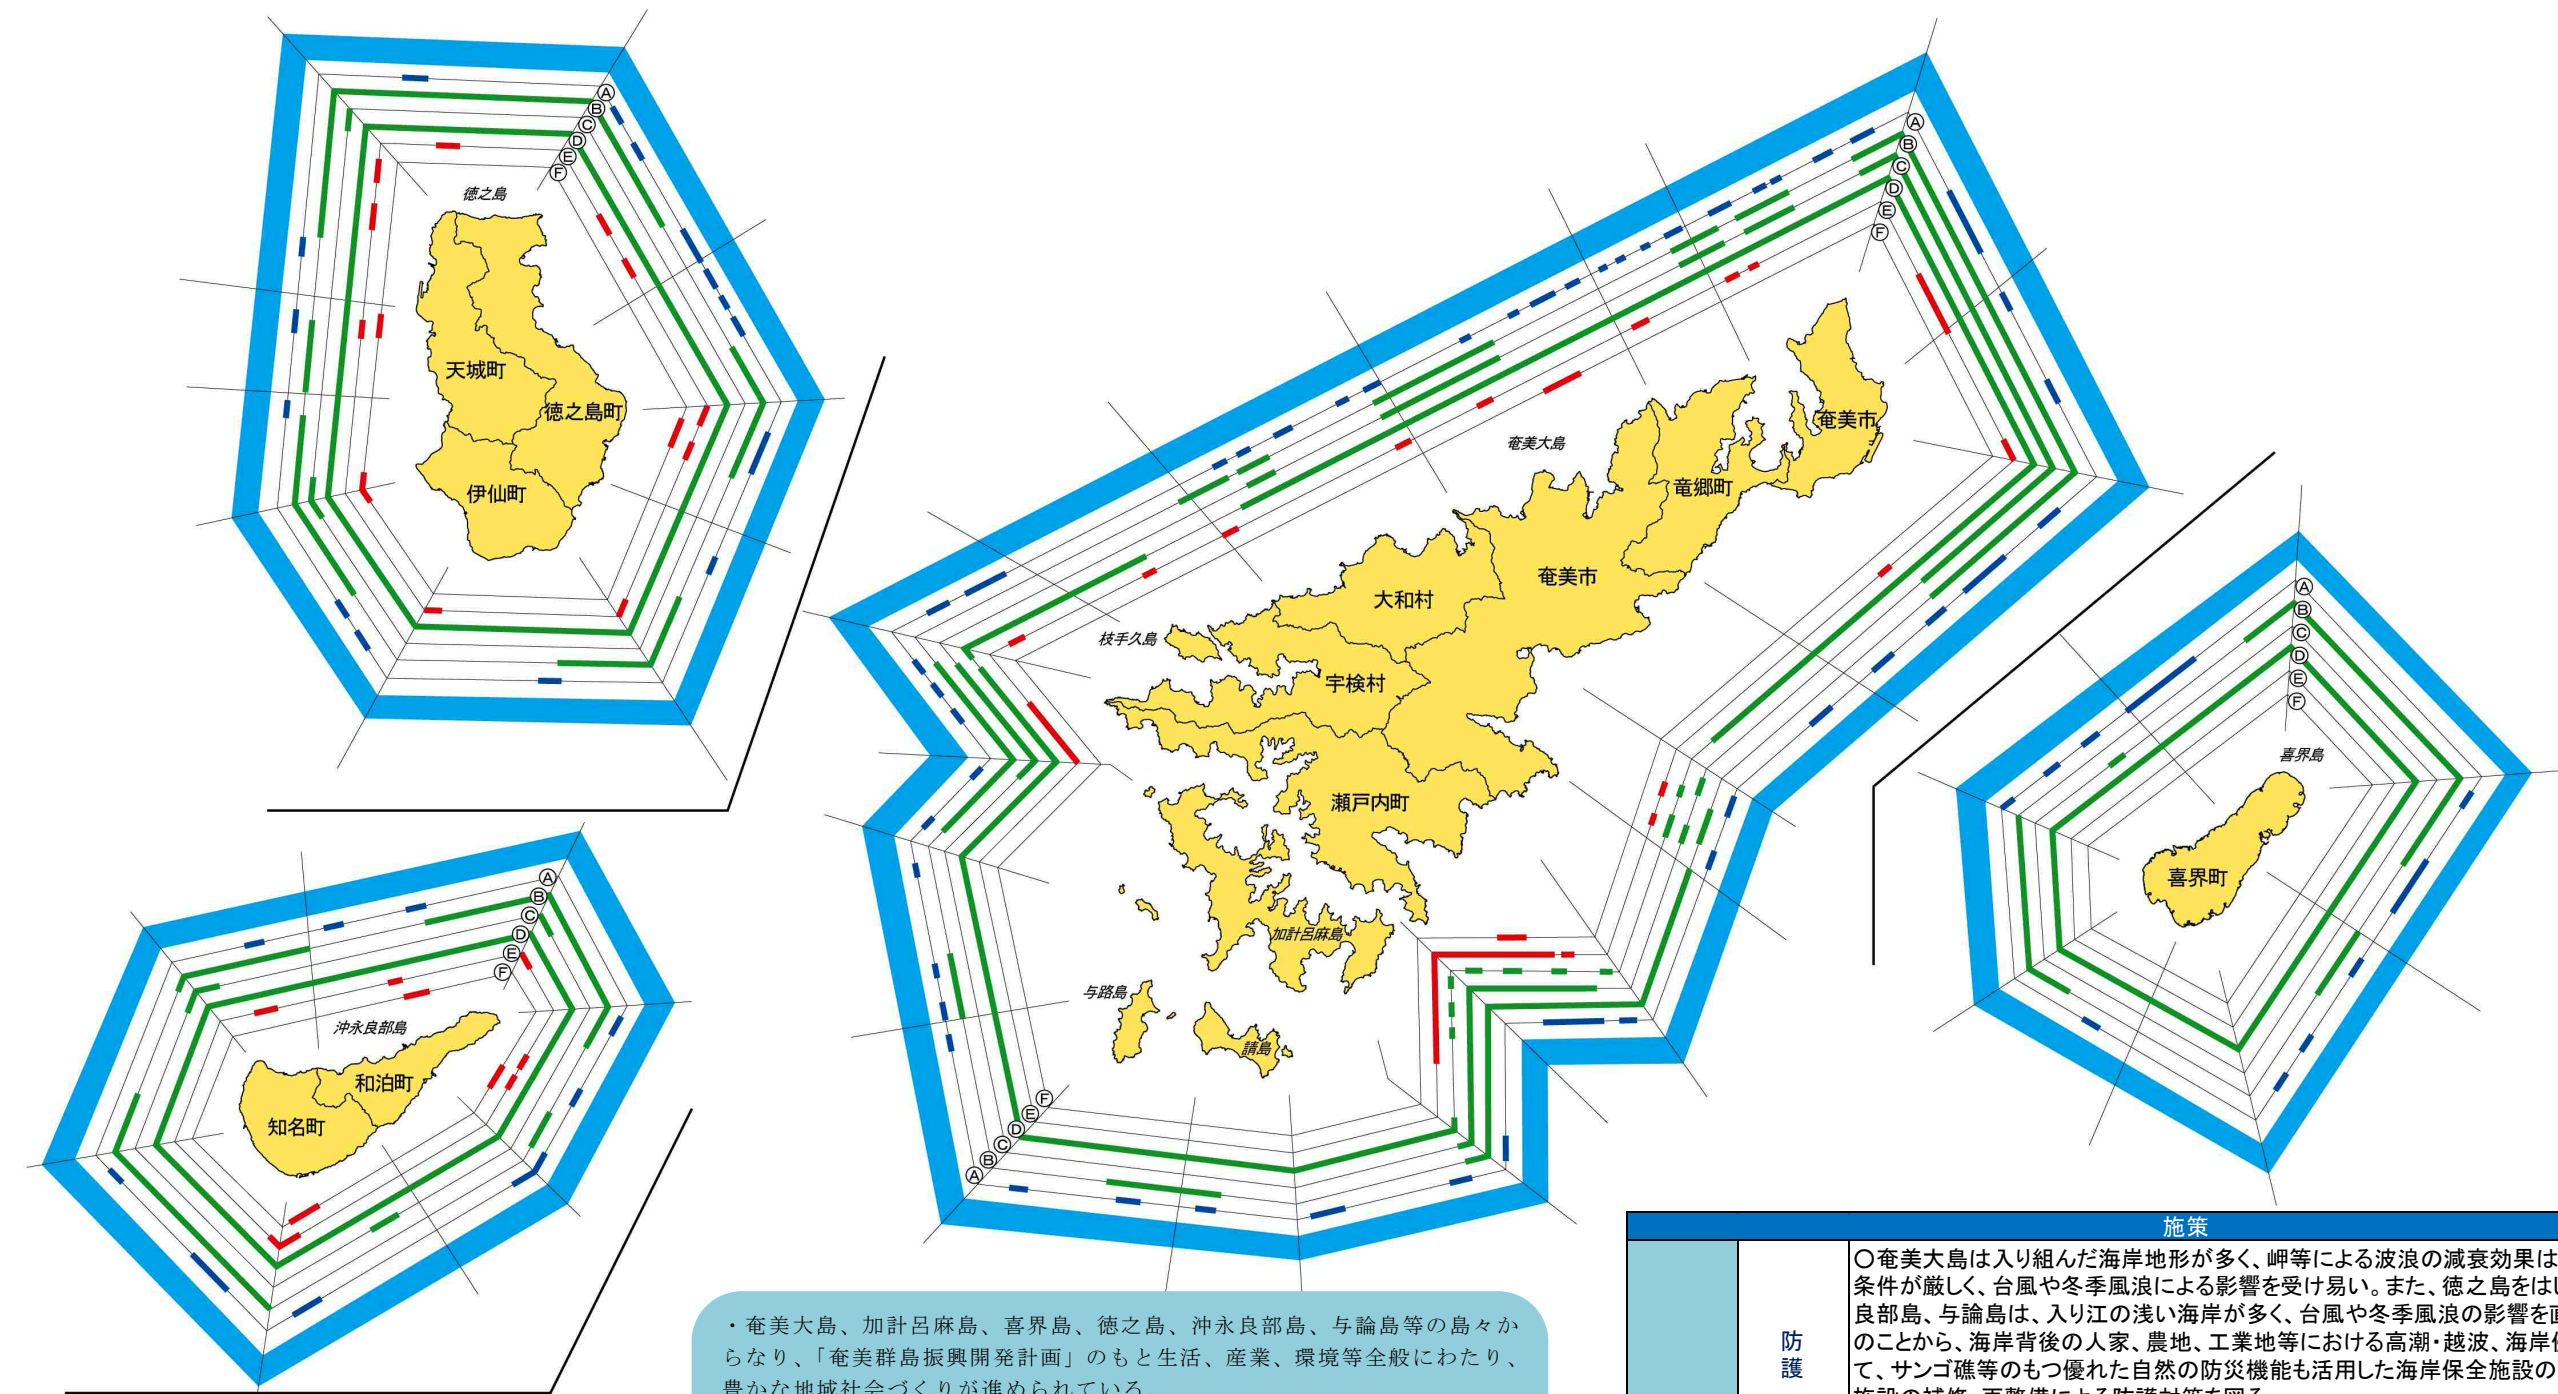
Ⓐ Ⓑ Ⓒ Ⓓ Ⓔ Ⓕ

徳之島

天城町

徳之島町

伊仙町

Ⓐ Ⓑ Ⓒ Ⓓ Ⓔ Ⓕ

奄美大島

奄美市

龍郷町

奄美市

大和村

枝手久島

宇検村

瀬戸内町

加計呂麻島

与路島

請島

Ⓕ Ⓔ Ⓓ Ⓒ Ⓑ Ⓐ

Ⓐ Ⓑ Ⓒ Ⓓ Ⓔ Ⓕ

喜界島

喜界町

Ⓐ Ⓑ Ⓒ Ⓓ Ⓔ Ⓕ

沖永良部島

和泊町

知名町

・奄美大島、加計呂麻島、喜界島、徳之島、沖永良部島、与論島等の島々からなり、「奄美群島振興開発計画」のもと生活、産業、環境等全般にわたり、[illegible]

| 施策 | | |
|---|---|---|
| | 防護 | ○奄美大島は入り組んだ海岸地形が多く、岬等による波浪の減衰効果は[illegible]条件が厳しく、台風や冬季風浪による影響を受け易い。また、徳之島をはじ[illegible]良部島、与論島は、入り江の浅い海岸が多く、台風や冬季風浪の影響を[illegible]のことから、海岸背後の人家、農地、工業地等における高潮・越波、海岸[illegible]て、サンゴ礁等のもつ優れた自然の防災機能も活用した海岸保全施設の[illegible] |